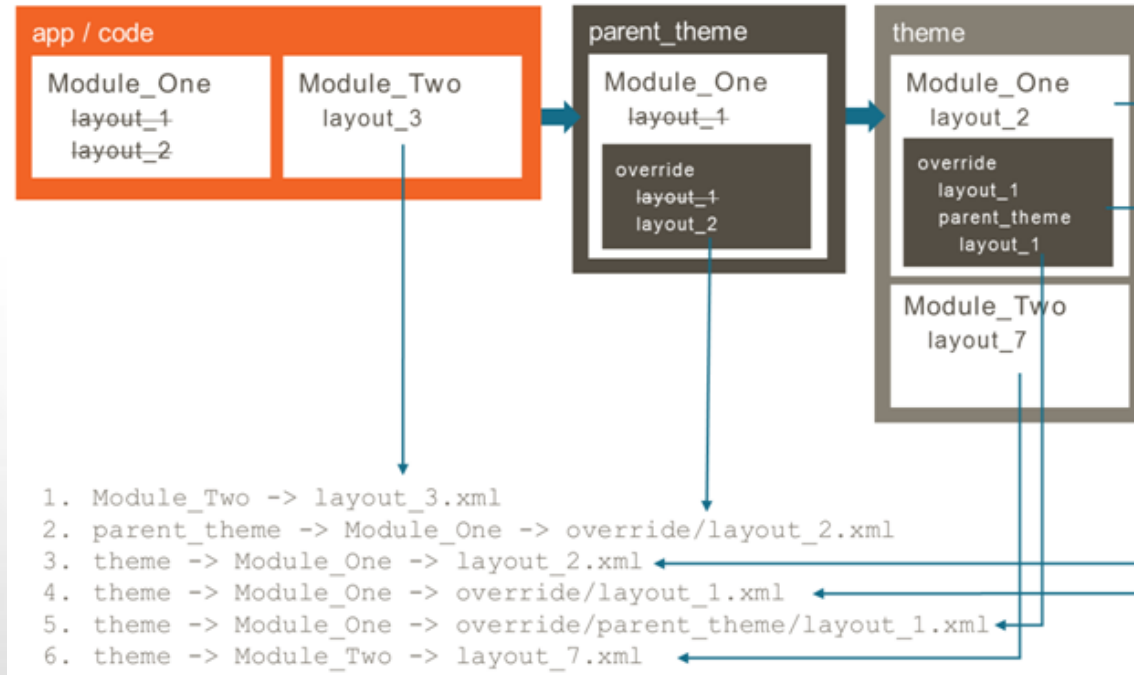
app / code

Module_One
~~layout_1~~
~~layout_2~~

Module_Two
layout_3

parent_theme

Module_One
~~layout_1~~

override
~~layout_1~~
layout_2

theme

Module_One
layout_2

override
layout_1
parent_theme
layout_1

Module_Two
layout_7

1. Module_Two -> layout_3.xml
2. parent_theme -> Module_One -> override/layout_2.xml
3. theme -> Module_One -> layout_2.xml
4. theme -> Module_One -> override/layout_1.xml
5. theme -> Module_One -> override/parent_theme/layout_1.xml
6. theme -> Module_Two -> layout_7.xml